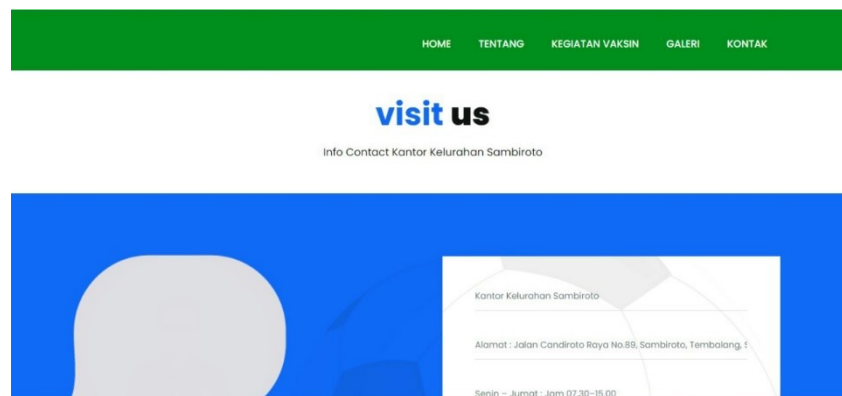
HOME TENTANG KEGIATAN VAKSIN GALERI KONTAK

visit us

Info Contact Kantor Kelurahan Sambiroto

Kantor Kelurahan Sambiroto

Alamat : Jalan Candiroto Raya No.89, Sambiroto, Tembalang, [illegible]

Senin – Jumat : Jam 07.30-15.00